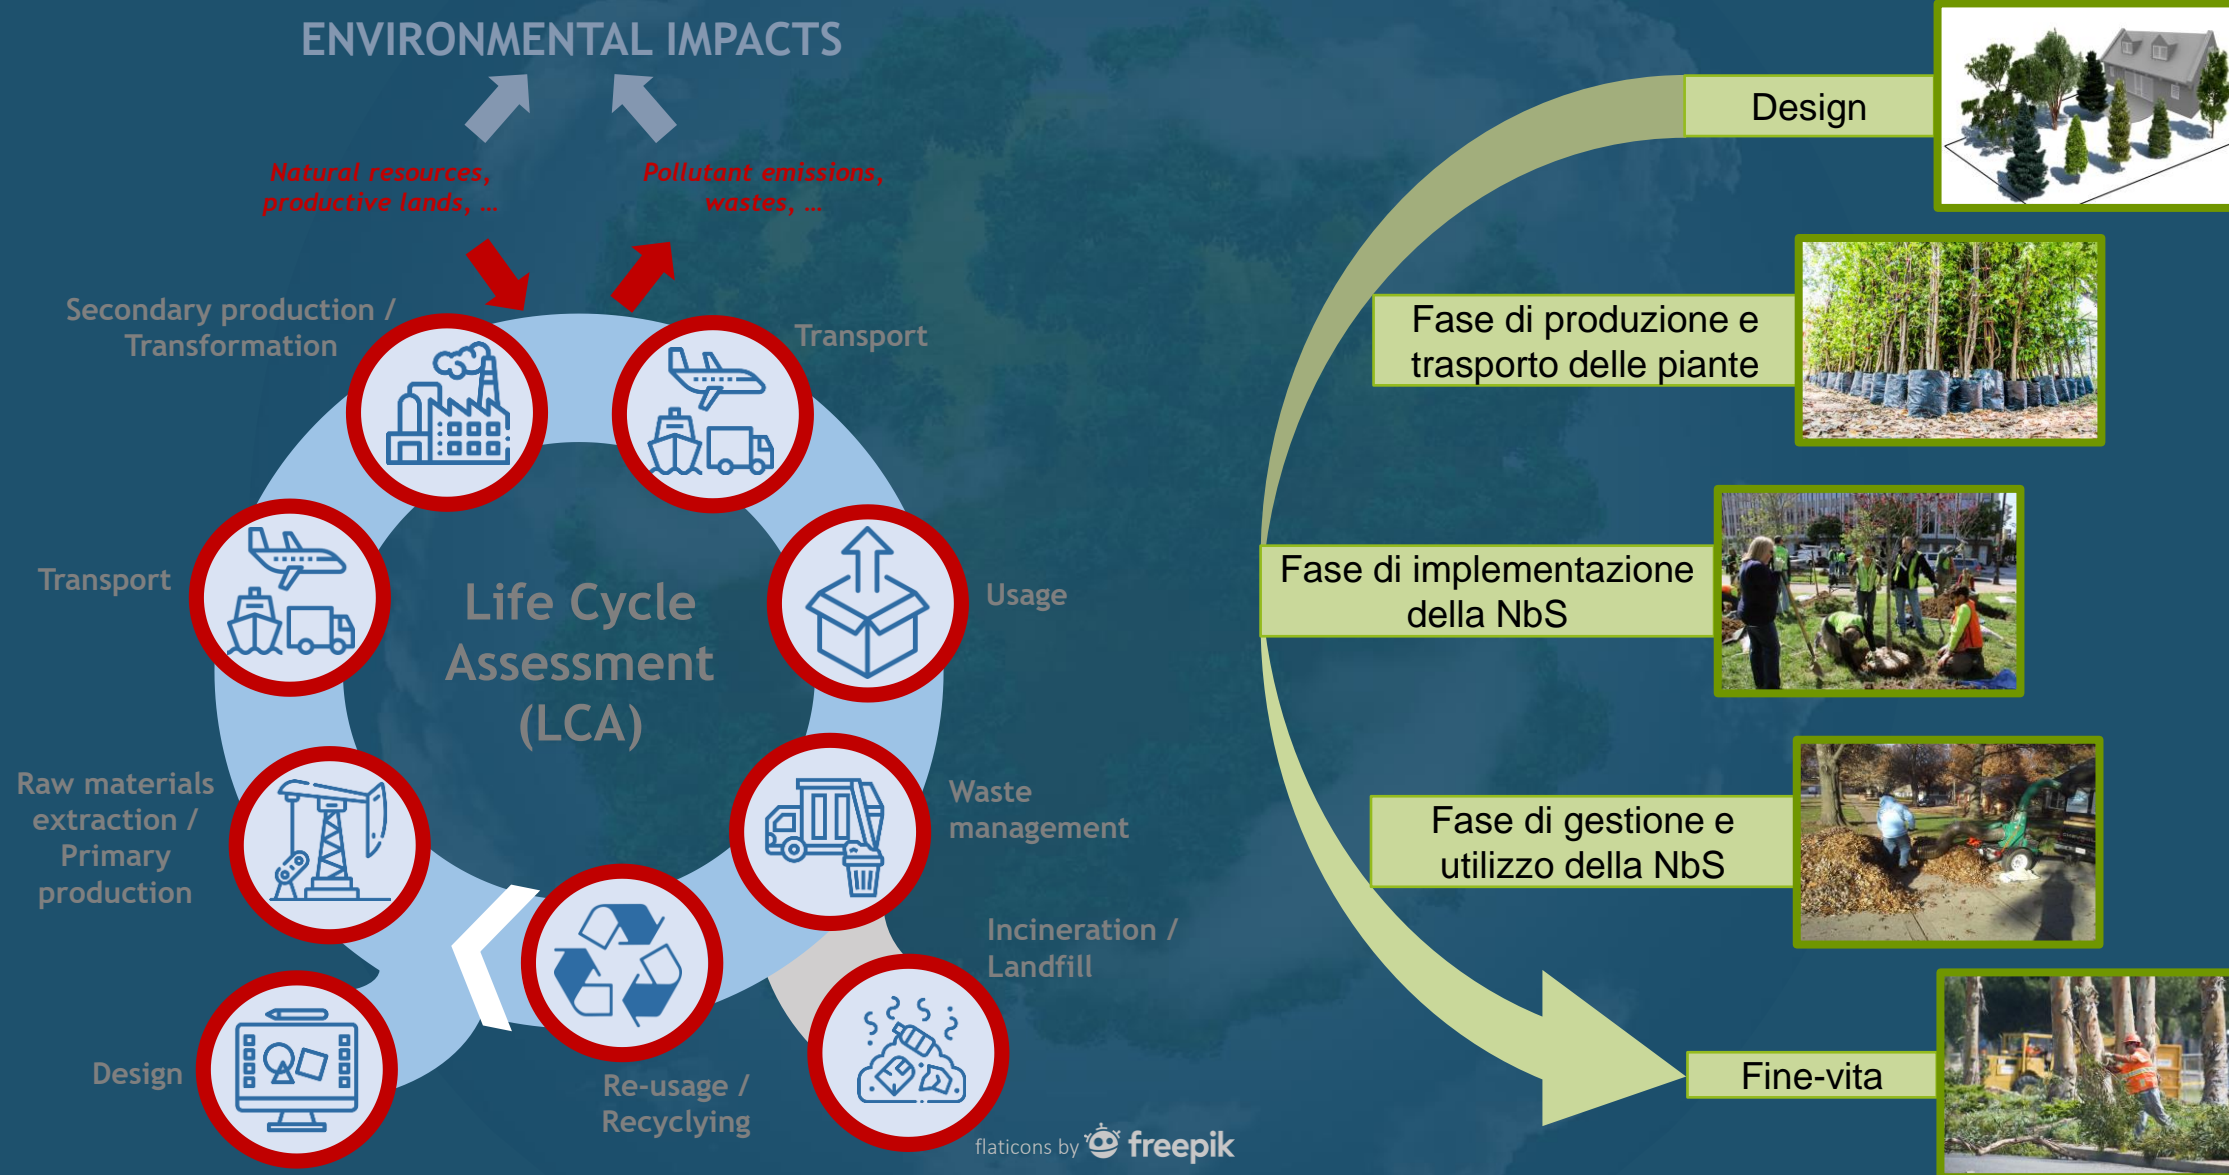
ENVIRONMENTAL IMPACTS

Natural resources, productive lands, ...

Pollutant emissions, wastes, ...

Secondary production / Transformation

Transport

Transport

Usage

Life Cycle Assessment (LCA)

Raw materials extraction / Primary production

Waste management

Incineration / Landfill

Design

Re-usage / Recycling

flaticons by freepik

Design

Fase di produzione e trasporto delle piante

Fase di implementazione della NbS

Fase di gestione e utilizzo della NbS

Fine-vita